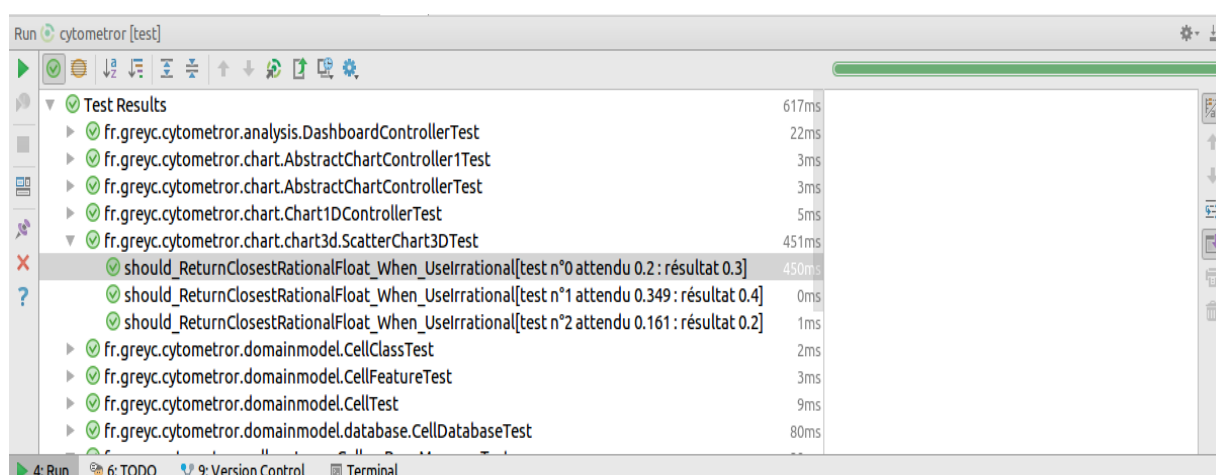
Run cytometror [test]

Test Results 617ms
fr.greyc.cytometror.analysis.DashboardControllerTest 22ms
fr.greyc.cytometror.chart.AbstractChartController1Test 3ms
fr.greyc.cytometror.chart.AbstractChartControllerTest 3ms
fr.greyc.cytometror.chart.Chart1DControllerTest 5ms
fr.greyc.cytometror.chart.chart3d.ScatterChart3DTest 451ms
should_ReturnClosestRationalFloat_When_UseIrrational[test n°0 attendu 0.2 : résultat 0.3] 450ms
should_ReturnClosestRationalFloat_When_UseIrrational[test n°1 attendu 0.349 : résultat 0.4] 0ms
should_ReturnClosestRationalFloat_When_UseIrrational[test n°2 attendu 0.161 : résultat 0.2] 1ms
fr.greyc.cytometror.domainmodel.CellClassTest 2ms
fr.greyc.cytometror.domainmodel.CellFeatureTest 3ms
fr.greyc.cytometror.domainmodel.CellTest 9ms
fr.greyc.cytometror.domainmodel.database.CellDatabaseTest 80ms
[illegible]

4: Run 6: TODO 9: Version Control Terminal